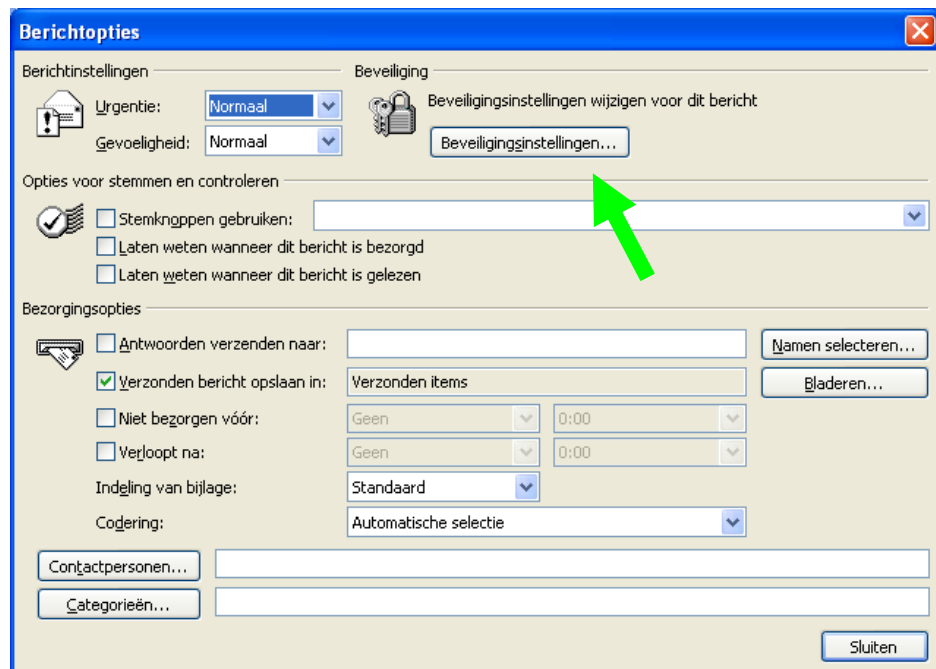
Berichtopties

Berichtinstellingen

Urgentie: Normaal

Gevoeligheid: Normaal

Beveiliging

Beveiligingsinstellingen wijzigen voor dit bericht

Beveiligingsinstellingen...

Opties voor stemmen en controleren

Stemknoppen gebruiken:

Laten weten wanneer dit bericht is bezorgd

Laten weten wanneer dit bericht is gelezen

Bezorgingsopties

Antwoorden verzenden naar:

Namen selecteren...

Verzonden bericht opslaan in: Verzonden items

Bladeren...

Niet bezorgen vóór: Geen 0:00

Verloopt na: Geen 0:00

Indeling van bijlage: Standaard

Codering: Automatische selectie

Contactpersonen...

Categorieën...

Sluiten